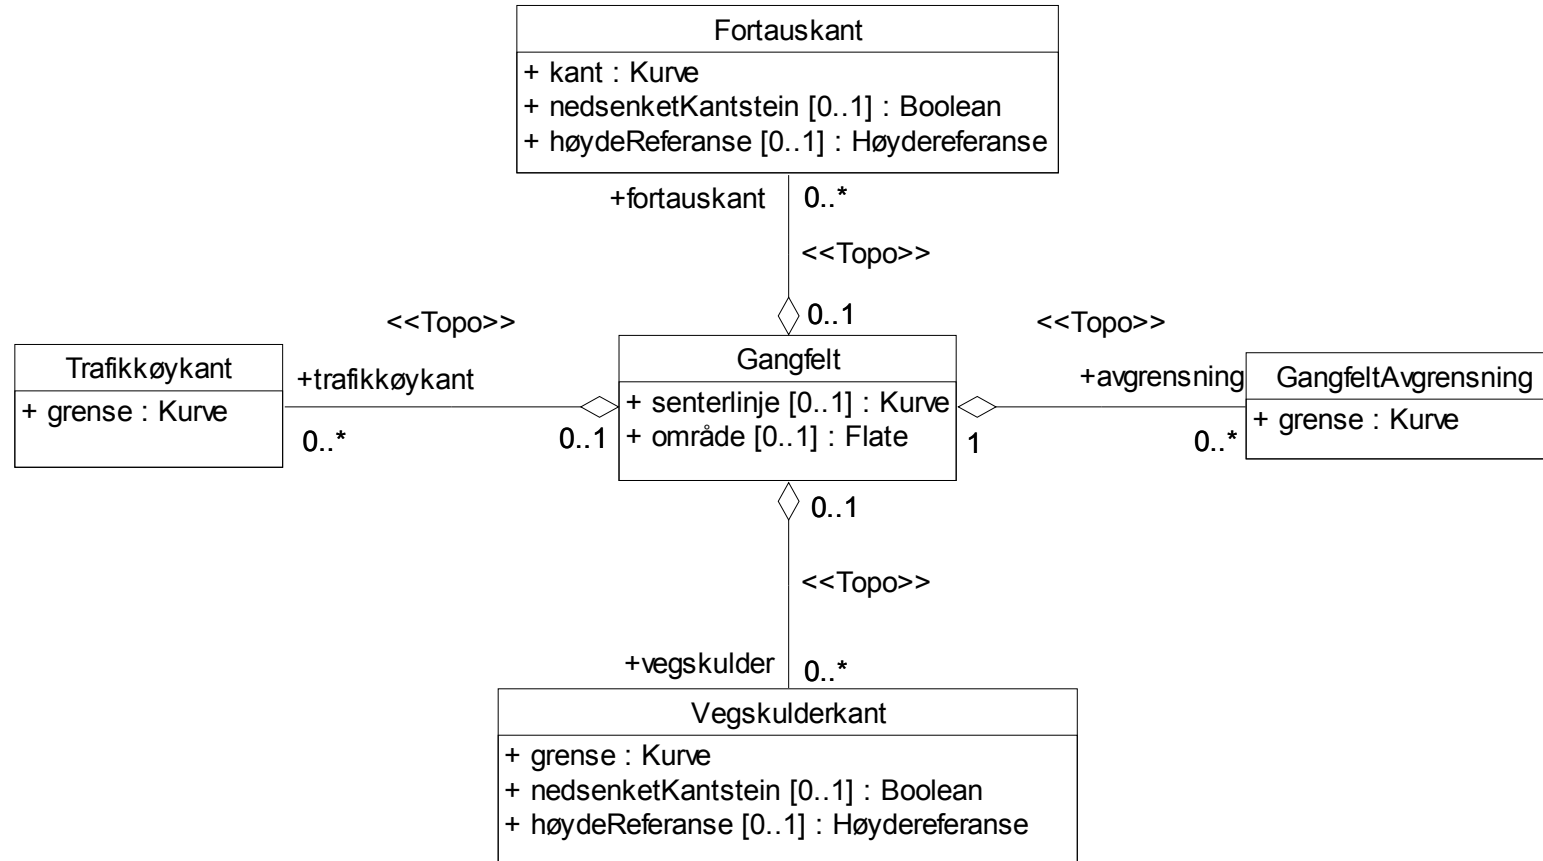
Fortauskant
+ kant : Kurve
+ nedsenketKantstein [0..1] : Boolean
+ høydeReferanse [0..1] : Høydereferanse

+fortauskant
0..*
<<Topo>>
0..1

<<Topo>>
Trafikkøykant
+ grense : Kurve
+trafikkøykant
0..*
0..1

Gangfelt
+ senterlinje [0..1] : Kurve
+ område [0..1] : Flate

<<Topo>>
+avgrensning
GangfeltAvgrensning
+ grense : Kurve
1
0..*

0..1
<<Topo>>
+vegskulder
0..*

Vegskulderkant
+ grense : Kurve
+ nedsenketKantstein [0..1] : Boolean
+ høydeReferanse [0..1] : Høydereferanse